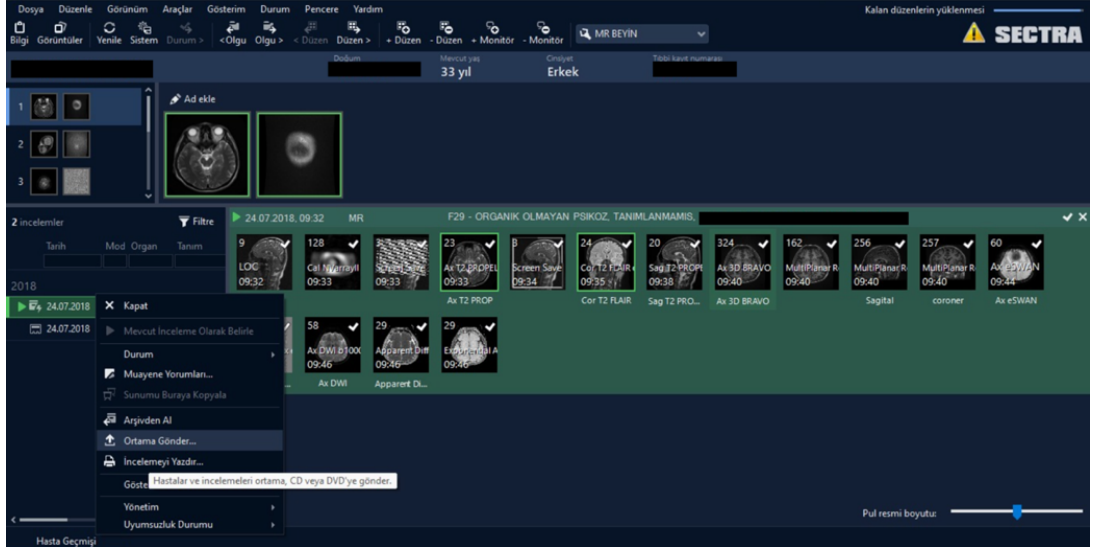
Dosya Düzenle Görünüm Araçlar Gösterim Durum Pencere Yardım

Kalan düzenlerin yüklenmesi

SECTRA

Bilgi Görüntüler Yenile Sistem Durum > <Olgu Olgu > < Düzen Düzen > + Düzen - Düzen + Monitör - Monitör MR BEYİN

Doğum

Mevcut yaş
33 yıl

Cinsiyet
Erkek

Tıbbi kayıt numarası

1
2
3

Ad ekle

2 incelemler

Filtre

Tarih Mod Organ Tanım

2018

24.07.2018

24.07.2018

24.07.2018, 09:32 MR F29 - ORGANIK OLMAYAN PSIKOZ, TANIMLANMAMIS,

| 9 LOC 09:32 | 128 Cal NVarrayIl 09:33 | Screen Save 09:33 | 23 Ax T2 PROPEL 09:33 | 3 Screen Save 09:34 | 24 Cor T2 FLAIR 09:35 | 20 Sag T2 PROPI 09:38 | 324 Ax 3D BRAVO 09:40 | 162 MultiPlanar R 09:40 | 256 MultiPlanar R 09:40 | 257 MultiPlanar R 09:40 | 60 Ax eSWAN 09:44 |
|---|---|---|---|---|---|---|---|---|---|---|---|
| | | | Ax T2 PROP | | Cor T2 FLAIR | Sag T2 PRO... | Ax 3D BRAVO | | Sagital | coroner | Ax eSWAN |

58 Ax DWI b1000 09:46 — Ax DWI
29 Apparent Diff 09:46 — Apparent Di...
29 Exponential A 09:46

Kapat
Mevcut İnceleme Olarak Belirle
Durum
Muayene Yorumları...
Sunumu Buraya Kopyala
Arşivden Al
Ortama Gönder...
İncelemeyi Yazdır...
Göste
Hastalar ve incelemeleri ortama, CD veya DVD'ye gönder.
Yönetim
Uyumsuzluk Durumu

Pul resmi boyutu:

Hasta Geçmişi